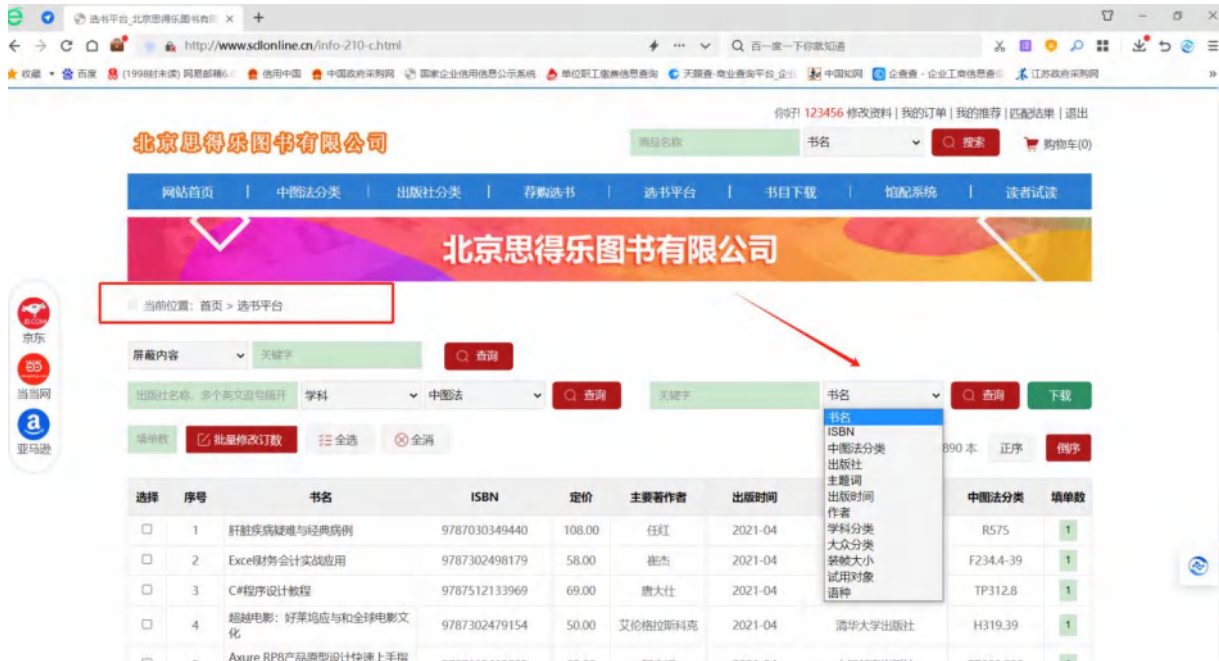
选书平台_北京思得乐图书有限 ×
+
http://www.sdlonline.cn/info-210-c.html
百一度一下你就知道
收藏 百度 (1998封未读) 网易邮箱6.0 信用中国 中国政府采购网 国家企业信用信息公示系统 单位职工缴费信息查询 天眼查-商业查询平台_企业 中国知网 企查查 - 企业工商信息查 江苏政府采购网

你好! 123456 修改资料 | 我的订单 | 我的推荐 | 匹配结果 | 退出
北京思得乐图书有限公司
商品名称
书名
搜索
购物车(0)

网站首页 | 中图法分类 | 出版社分类 | 荐购选书 | 选书平台 | 书目下载 | 馆配系统 | 读者试读

北京思得乐图书有限公司

京东
当当网
亚马逊

当前位置: 首页 > 选书平台

屏蔽内容
关键字
查询

出版社名称，多个英文逗号隔开
学科
中图法
查询
关键字
书名
查询
下载

填单数
批量修改订数
全选
全消
890 本
正序
倒序

书名
ISBN
中图法分类
出版社
主题词
出版时间
作者
学科分类
大众分类
装帧大小
试用对象
语种

| 选择 | 序号 | 书名 | ISBN | 定价 | 主要著作者 | 出版时间 | | 中图法分类 | 填单数 |
|---|---|---|---|---|---|---|---|---|---|
| ☐ | 1 | 肝脏疾病疑难与经典病例 | 9787030349440 | 108.00 | 任红 | 2021-04 | | R575 | 1 |
| ☐ | 2 | Excel财务会计实战应用 | 9787302498179 | 58.00 | 崔杰 | 2021-04 | | F234.4-39 | 1 |
| ☐ | 3 | C#程序设计教程 | 9787512133969 | 69.00 | 唐大仕 | 2021-04 | | TP312.8 | 1 |
| ☐ | 4 | 超越电影：好莱坞应与和全球电影文化 | 9787302479154 | 50.00 | 艾伦格拉斯科克 | 2021-04 | 清华大学出版社 | H319.39 | 1 |
| | | Axure RP8产品原型设计快速上手指 | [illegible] | | | | | | |